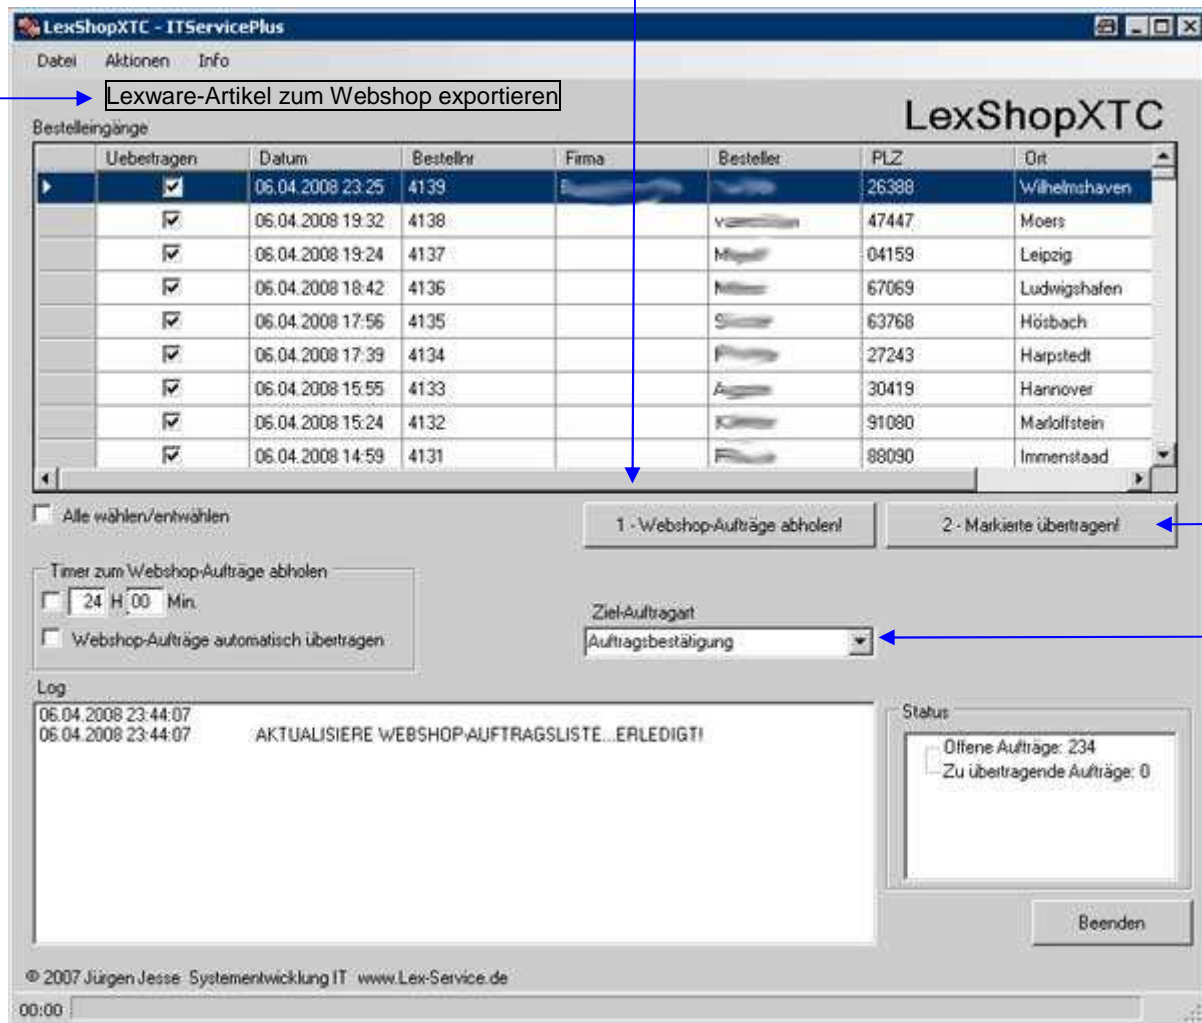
LexShopXTC - ITServicePlus

Datei Aktionen Info

Lexware-Artikel zum Webshop exportieren

LexShopXTC

Bestelleingänge

| | Uebertragen | Datum | Bestellnr | Firma | Besteller | PLZ | Ort |
|---|---|---|---|---|---|---|---|
| ▸ | ☑ | 06.04.2008 23:25 | 4139 | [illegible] | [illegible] | 26388 | Wilhelmshaven |
| | ☑ | 06.04.2008 19:32 | 4138 | | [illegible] | 47447 | Moers |
| | ☑ | 06.04.2008 19:24 | 4137 | | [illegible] | 04159 | Leipzig |
| | ☑ | 06.04.2008 18:42 | 4136 | | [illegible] | 67069 | Ludwigshafen |
| | ☑ | 06.04.2008 17:56 | 4135 | | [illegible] | 63768 | Hösbach |
| | ☑ | 06.04.2008 17:39 | 4134 | | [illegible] | 27243 | Harpstedt |
| | ☑ | 06.04.2008 15:55 | 4133 | | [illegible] | 30419 | Hannover |
| | ☑ | 06.04.2008 15:24 | 4132 | | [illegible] | 91080 | Marloffstein |
| | ☑ | 06.04.2008 14:59 | 4131 | | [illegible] | 88090 | Immenstaad |

Alle wählen/entwählen

1 - Webshop-Aufträge abholen!

2 - Markierte übertragen!

Timer zum Webshop-Aufträge abholen

24 H 00 Min.

Webshop-Aufträge automatisch übertragen

Ziel-Auftragart

Auftragsbestätigung

Log

06.04.2008 23:44:07
06.04.2008 23:44:07 AKTUALISIERE WEBSHOP-AUFTRAGSLISTE...ERLEDIGT!

Status

Offene Aufträge: 234
Zu übertragende Aufträge: 0

Beenden

© 2007 Jürgen Jesse Systementwicklung IT www.Lex-Service.de

00:00